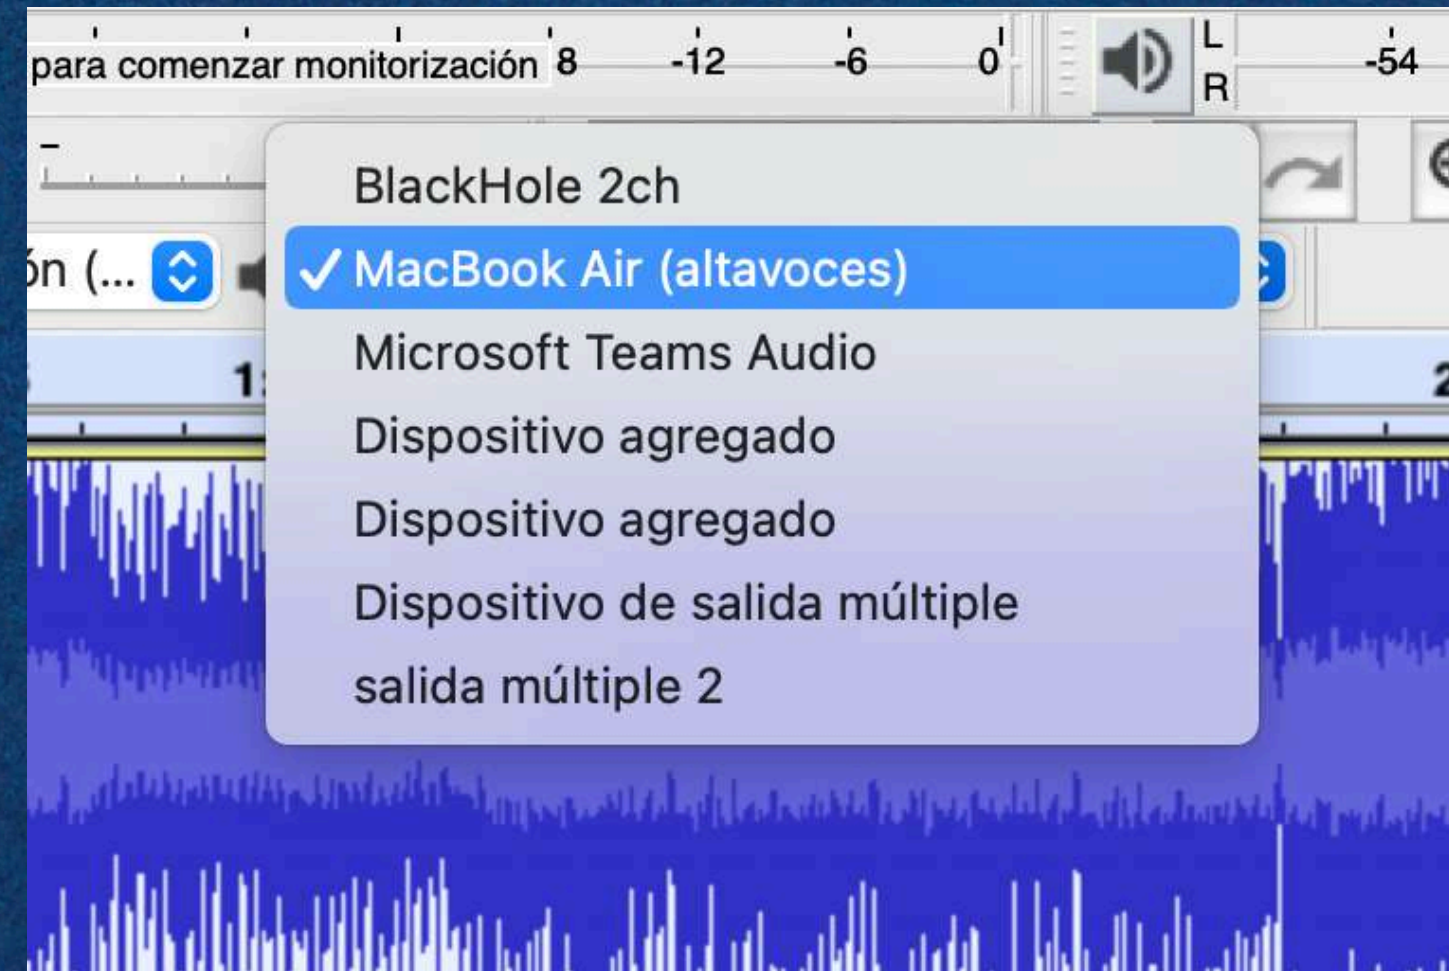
para comenzar monitorización 8 -12 -6 0

L
R
-54

–

ón (...

1:

2

BlackHole 2ch
✓ MacBook Air (altavoces)
Microsoft Teams Audio
Dispositivo agregado
Dispositivo agregado
Dispositivo de salida múltiple
salida múltiple 2